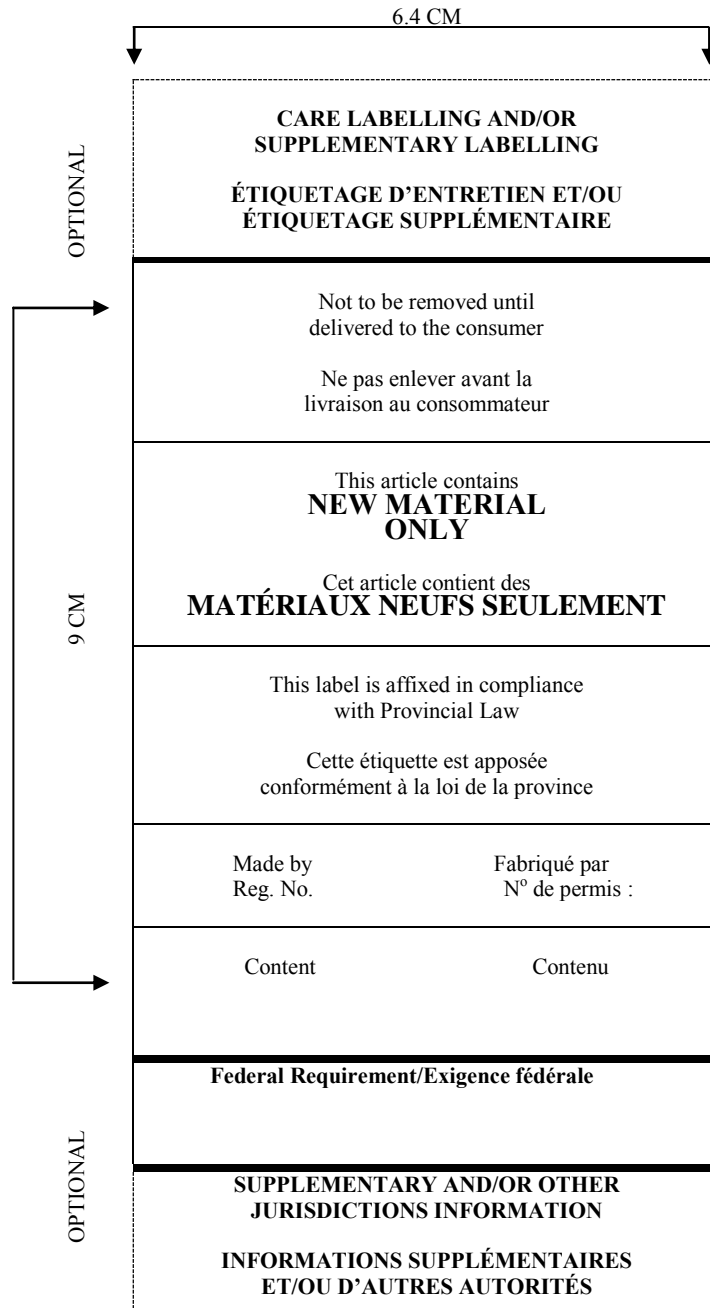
6.4 CM

OPTIONAL

CARE LABELLING AND/OR SUPPLEMENTARY LABELLING

ÉTIQUETAGE D'ENTRETIEN ET/OU ÉTIQUETAGE SUPPLÉMENTAIRE

9 CM

Not to be removed until delivered to the consumer

Ne pas enlever avant la livraison au consommateur

This article contains
NEW MATERIAL ONLY

Cet article contient des
MATÉRIAUX NEUFS SEULEMENT

This label is affixed in compliance with Provincial Law

Cette étiquette est apposée conformément à la loi de la province

| Made by<br>Reg. No. | Fabriqué par<br>N$^{o}$ de permis : |
|---|---|

| Content | Contenu |
|---|---|

Federal Requirement/Exigence fédérale

OPTIONAL

SUPPLEMENTARY AND/OR OTHER JURISDICTIONS INFORMATION

INFORMATIONS SUPPLÉMENTAIRES ET/OU D'AUTRES AUTORITÉS